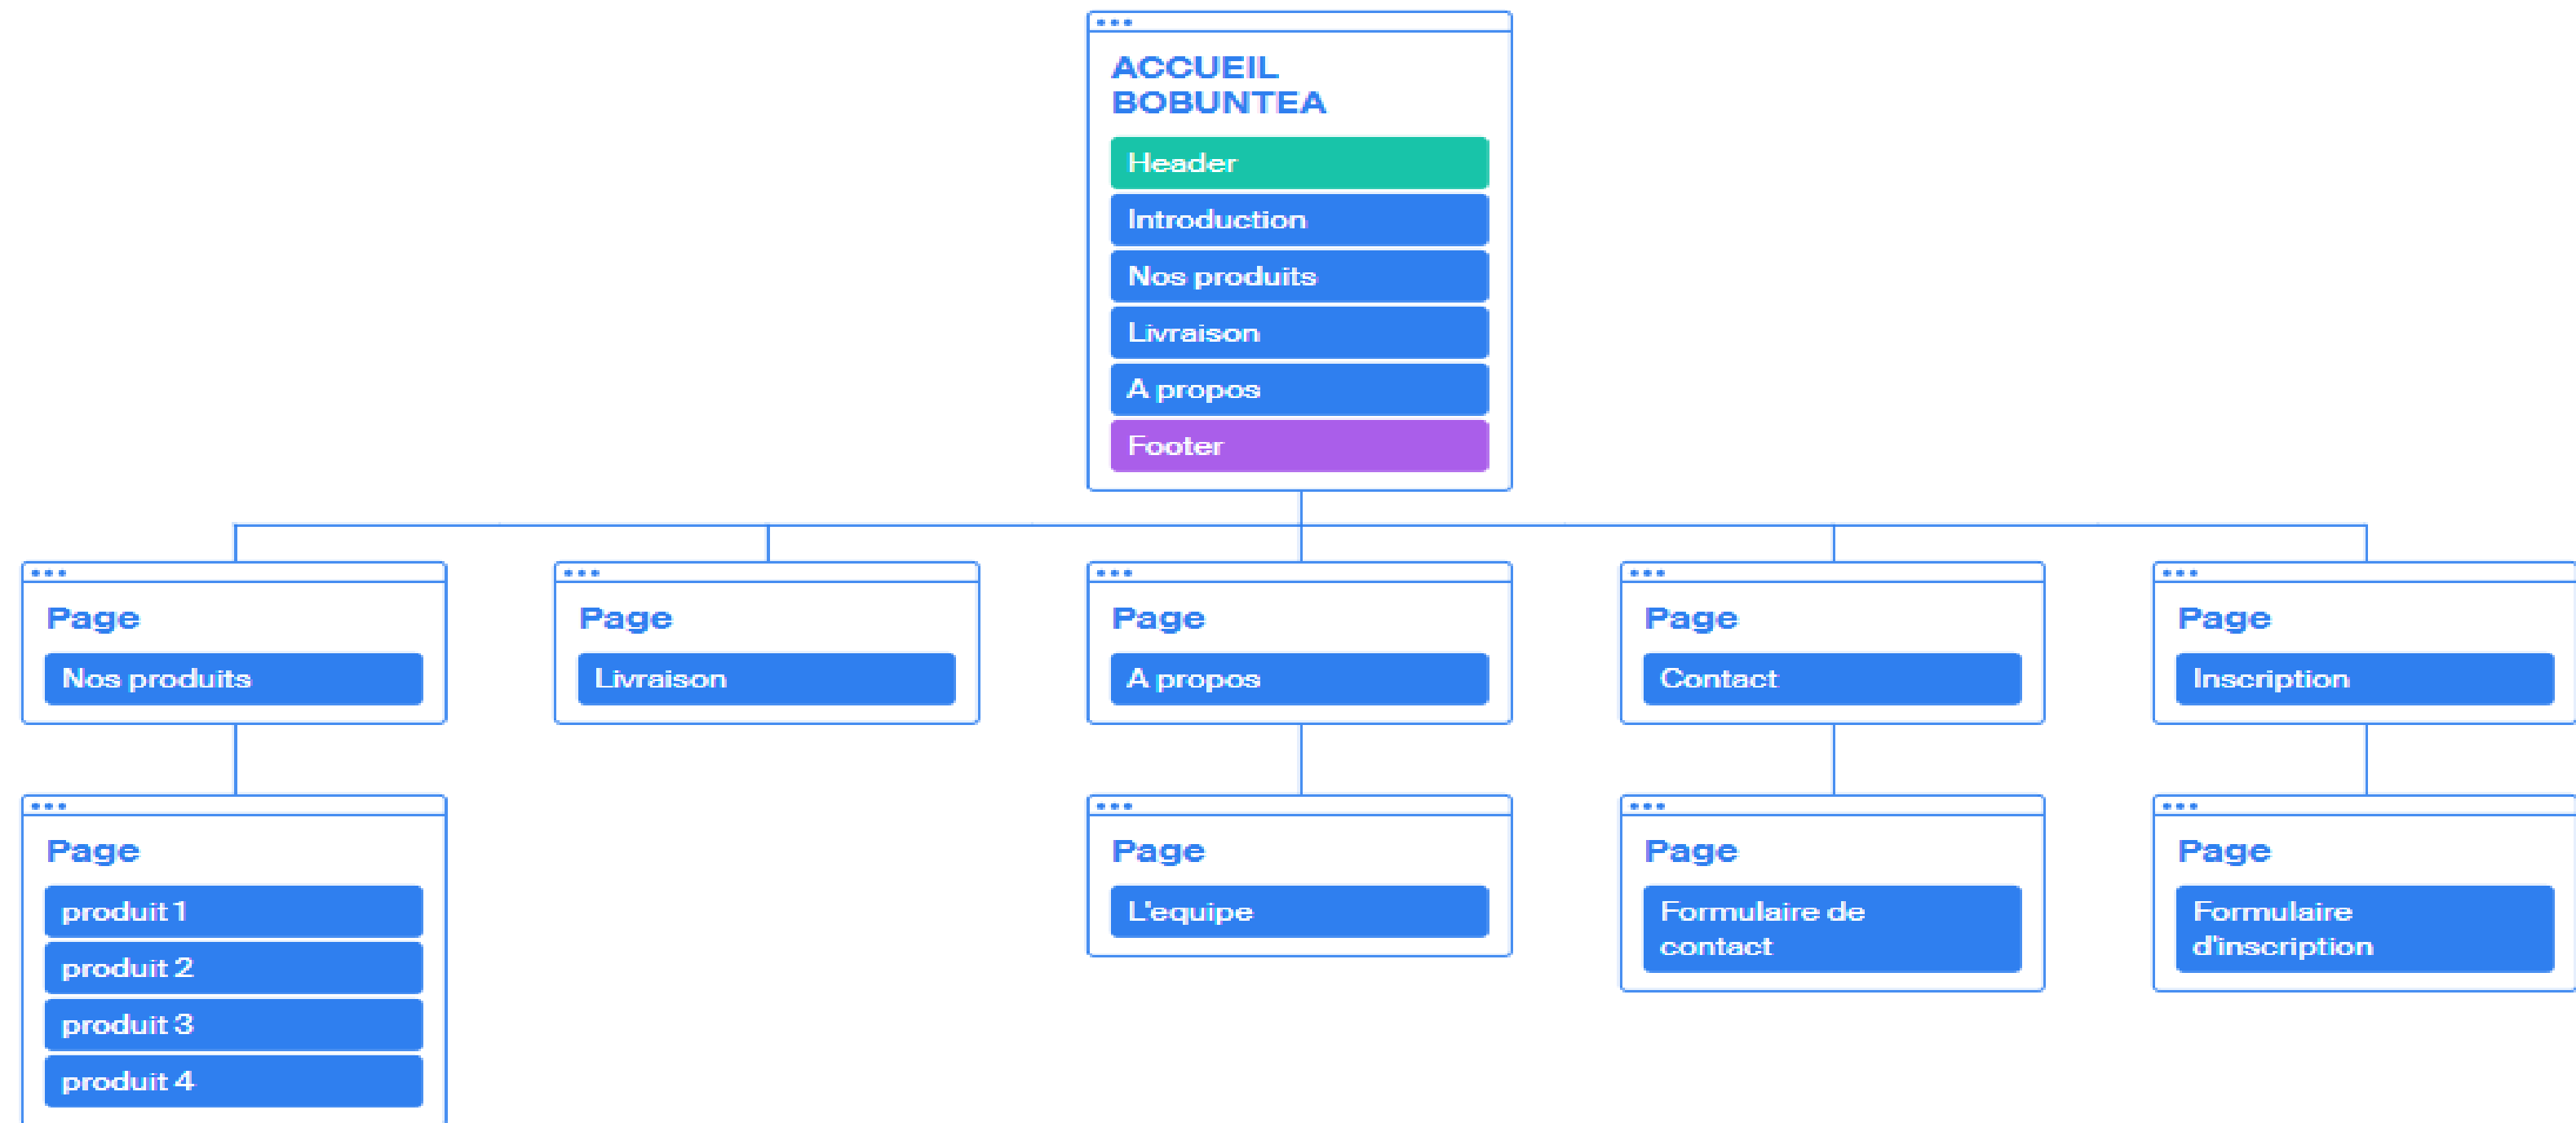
ACCUEIL BOBUNTEA

Header

Introduction

Nos produits

Livraison

A propos

Footer

Page

Nos produits

Page

Livraison

Page

A propos

Page

Contact

Page

Inscription

Page

produit 1

produit 2

produit 3

produit 4

Page

L'equipe

Page

Formulaire de contact

Page

Formulaire d'inscription